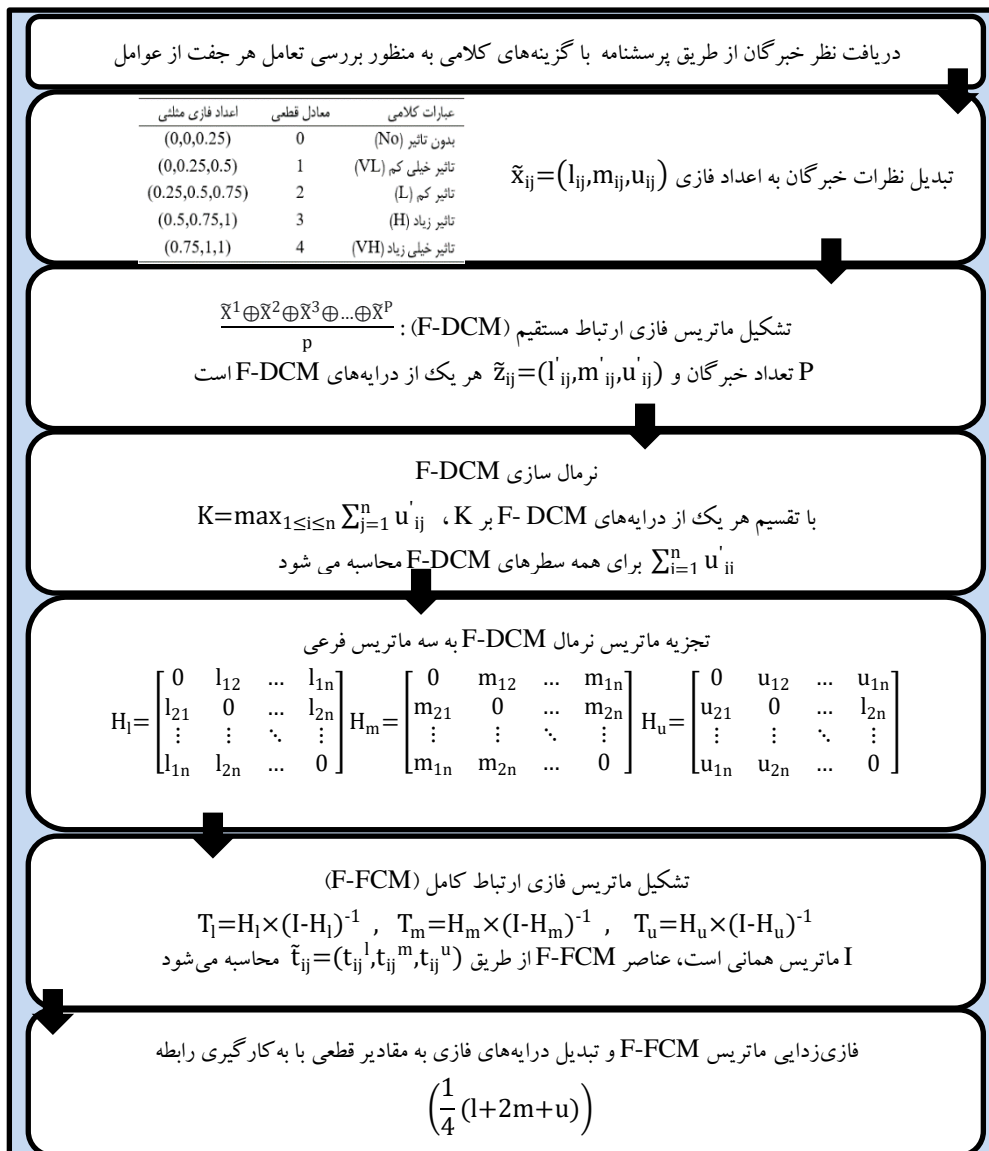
دریافت نظر خبرگان از طریق پرسشنامه با گزینه‌های کلامی به منظور بررسی تعامل هر جفت از عوامل

| عبارات کلامی | معادل قطعی | اعداد فازی مثلثی |
|---|---|---|
| بدون تاثیر (No) | 0 | (0,0,0.25) |
| تاثیر خیلی کم (VL) | 1 | (0,0.25,0.5) |
| تاثیر کم (L) | 2 | (0.25,0.5,0.75) |
| تاثیر زیاد (H) | 3 | (0.5,0.75,1) |
| تاثیر خیلی زیاد (VH) | 4 | (0.75,1,1) |

تبدیل نظرات خبرگان به اعداد فازی $\tilde{x}_{ij}=(l_{ij},m_{ij},u_{ij})$

تشکیل ماتریس فازی ارتباط مستقیم (F-DCM): $\frac{\tilde{X}^1\oplus\tilde{X}^2\oplus\tilde{X}^3\oplus...\oplus\tilde{X}^P}{p}$
P تعداد خبرگان و $\tilde{z}_{ij}=(l'_{ij},m'_{ij},u'_{ij})$ هر یک از درایه‌های F-DCM است

نرمال سازی F-DCM
با تقسیم هر یک از درایه‌های F- DCM بر K ، $K=\max_{1\leq i\leq n}\sum_{j=1}^{n}u'_{ij}$
$\sum_{i=1}^{n}u'_{ii}$ برای همه سطرهای F-DCM محاسبه می شود

تجزیه ماتریس نرمال F-DCM به سه ماتریس فرعی
$H_l=\begin{bmatrix}0 & l_{12} & ... & l_{1n}\\ l_{21} & 0 & ... & l_{2n}\\ \vdots & \vdots & \ddots & \vdots\\ l_{1n} & l_{2n} & ... & 0\end{bmatrix}$ $H_m=\begin{bmatrix}0 & m_{12} & ... & m_{1n}\\ m_{21} & 0 & ... & m_{2n}\\ \vdots & \vdots & \ddots & \vdots\\ m_{1n} & m_{2n} & ... & 0\end{bmatrix}$ $H_u=\begin{bmatrix}0 & u_{12} & ... & u_{1n}\\ u_{21} & 0 & ... & l_{2n}\\ \vdots & \vdots & \ddots & \vdots\\ u_{1n} & u_{2n} & ... & 0\end{bmatrix}$

تشکیل ماتریس فازی ارتباط کامل (F-FCM)
$T_l=H_l\times(I-H_l)^{-1}$ , $T_m=H_m\times(I-H_m)^{-1}$ , $T_u=H_u\times(I-H_u)^{-1}$
I ماتریس همانی است، عناصر F-FCM از طریق $\tilde{t}_{ij}=(t_{ij}{}^{l},t_{ij}{}^{m},t_{ij}{}^{u})$ محاسبه می‌شود

فازی‌زدایی ماتریس F-FCM و تبدیل درایه‌های فازی به مقادیر قطعی با به‌کارگیری رابطه
$\left(\frac{1}{4}(l+2m+u)\right)$